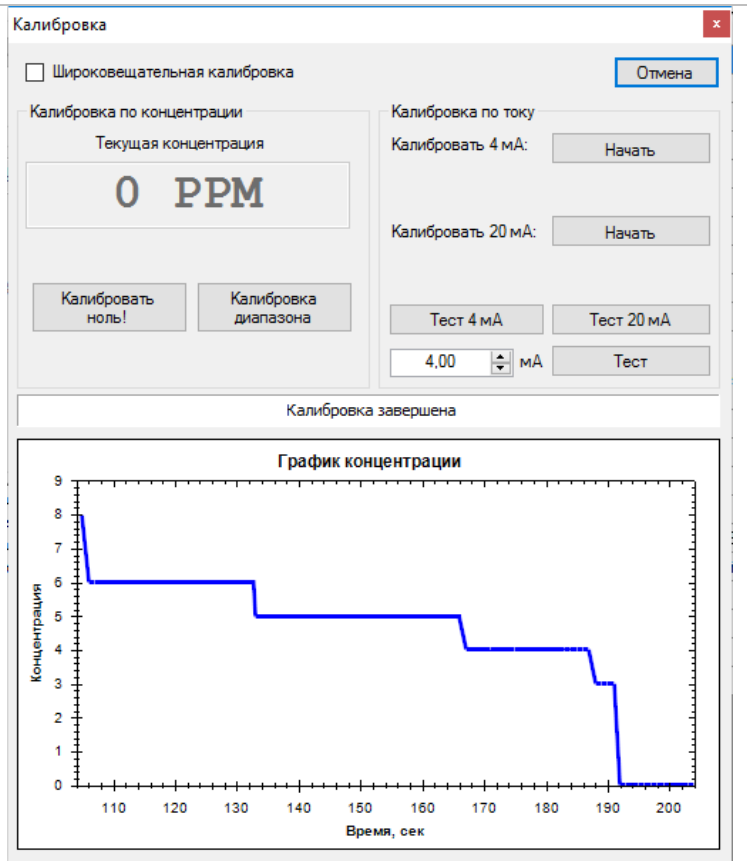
Калибровка

Широковещательная калибровка

Отмена

Калибровка по концентрации

Текущая концентрация

0 PPM

Калибровать ноль!

Калибровка диапазона

Калибровка по току

Калибровать 4 мА:

Начать

Калибровать 20 мА:

Начать

Тест 4 мА

Тест 20 мА

4,00

мА

Тест

Калибровка завершена

График концентрации

9
8
7
6
5
4
3
2
1
0

Концентрация

110 120 130 140 150 160 170 180 190 200

Время, сек